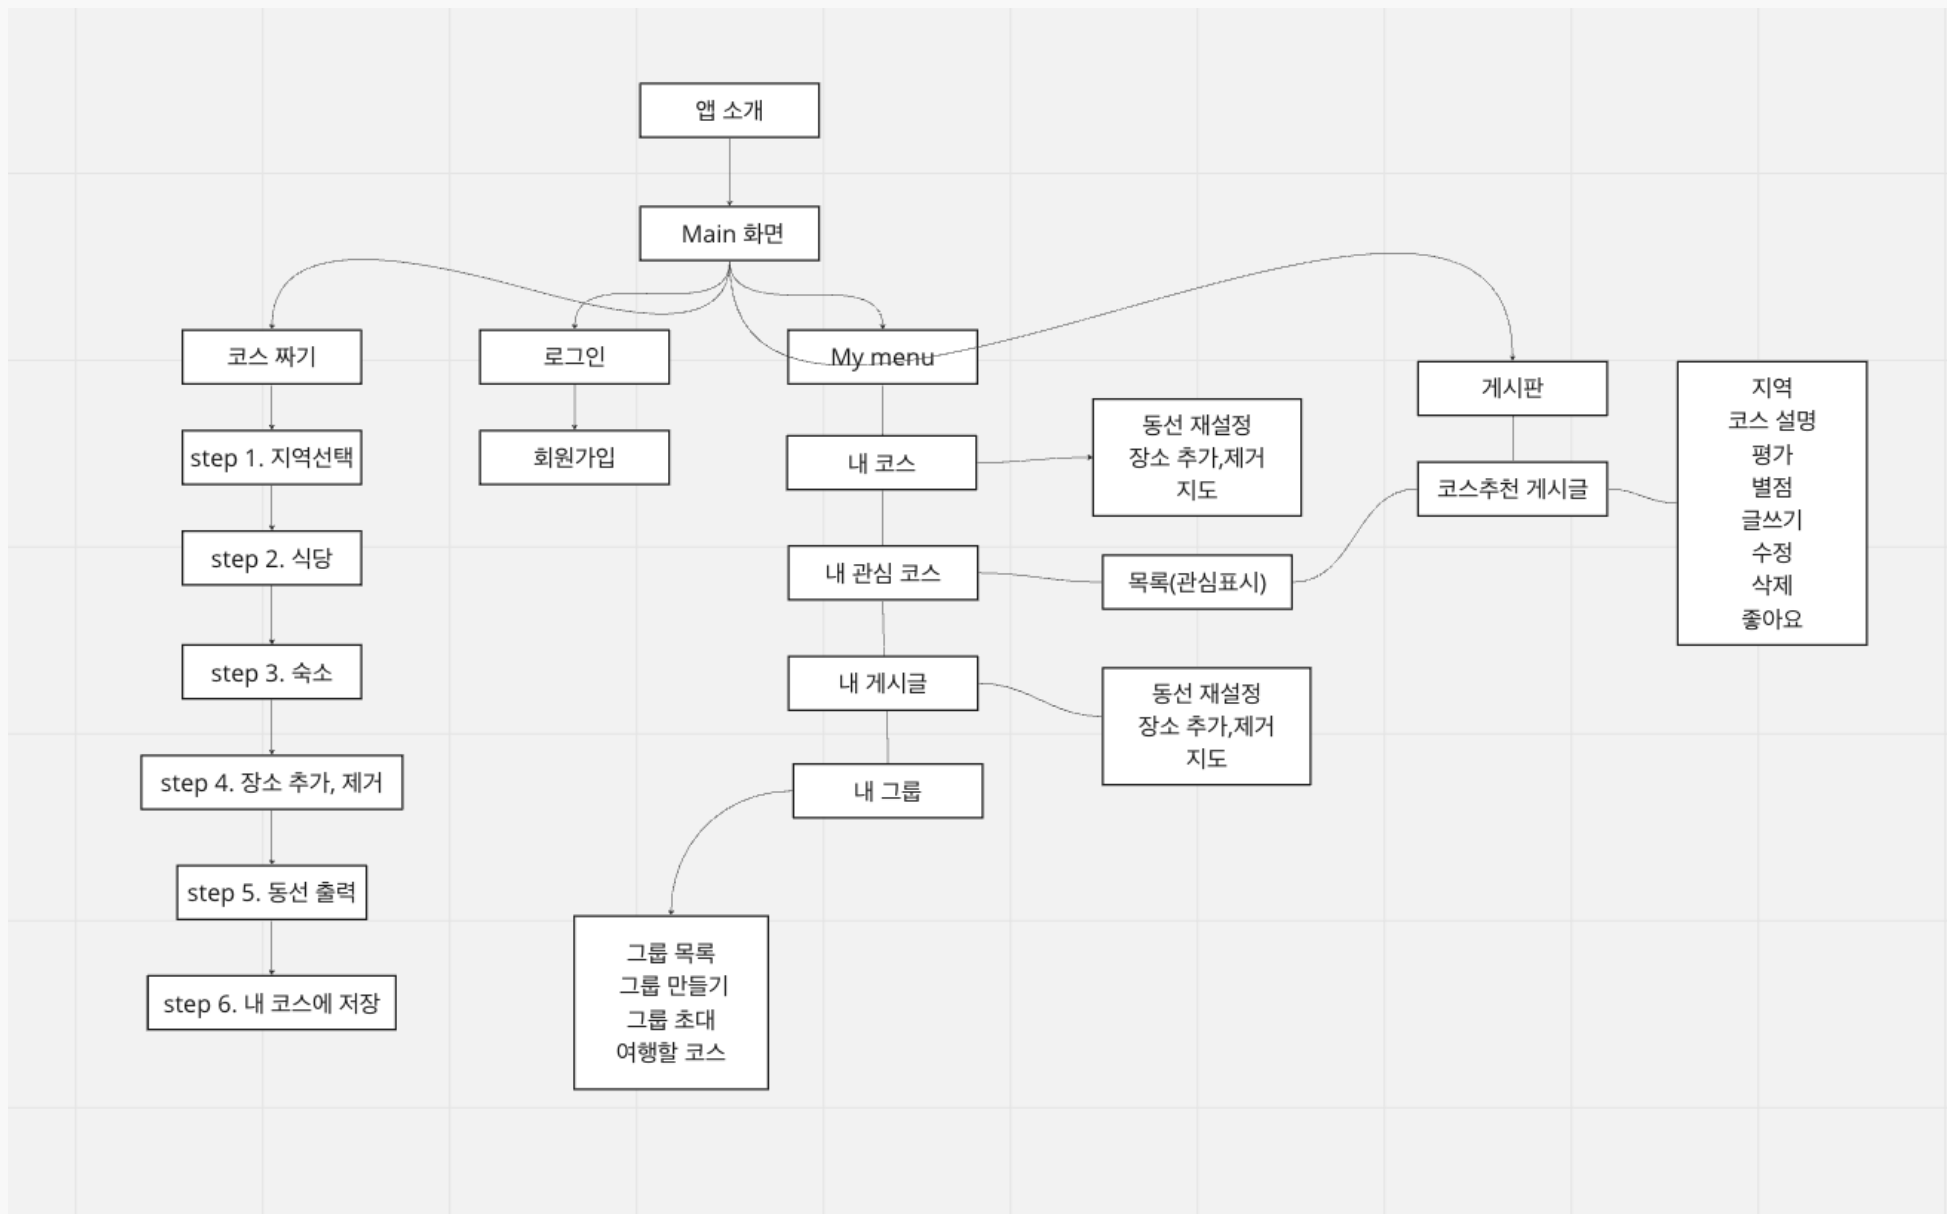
앱 소개

Main 화면

코스 짜기

step 1. 지역선택

step 2. 식당

step 3. 숙소

step 4. 장소 추가, 제거

step 5. 동선 출력

step 6. 내 코스에 저장

로그인

회원가입

My menu

내 코스

동선 재설정
장소 추가,제거
지도

내 관심 코스

목록(관심표시)

내 게시글

동선 재설정
장소 추가,제거
지도

내 그룹

그룹 목록
그룹 만들기
그룹 초대
여행할 코스

게시판

코스추천 게시글

지역
코스 설명
평가
별점
글쓰기
수정
삭제
좋아요